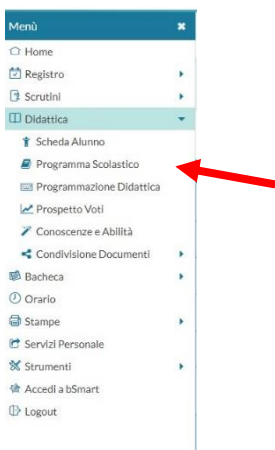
Menù
Home
Registro
Scrutini
Didattica
Scheda Alunno
Programma Scolastico
Programmazione Didattica
Prospetto Voti
Conoscenze e Abilità
Condivisione Documenti
Bacheca
Orario
Stampe
Servizi Personale
Strumenti
Accedi a bSmart
Logout